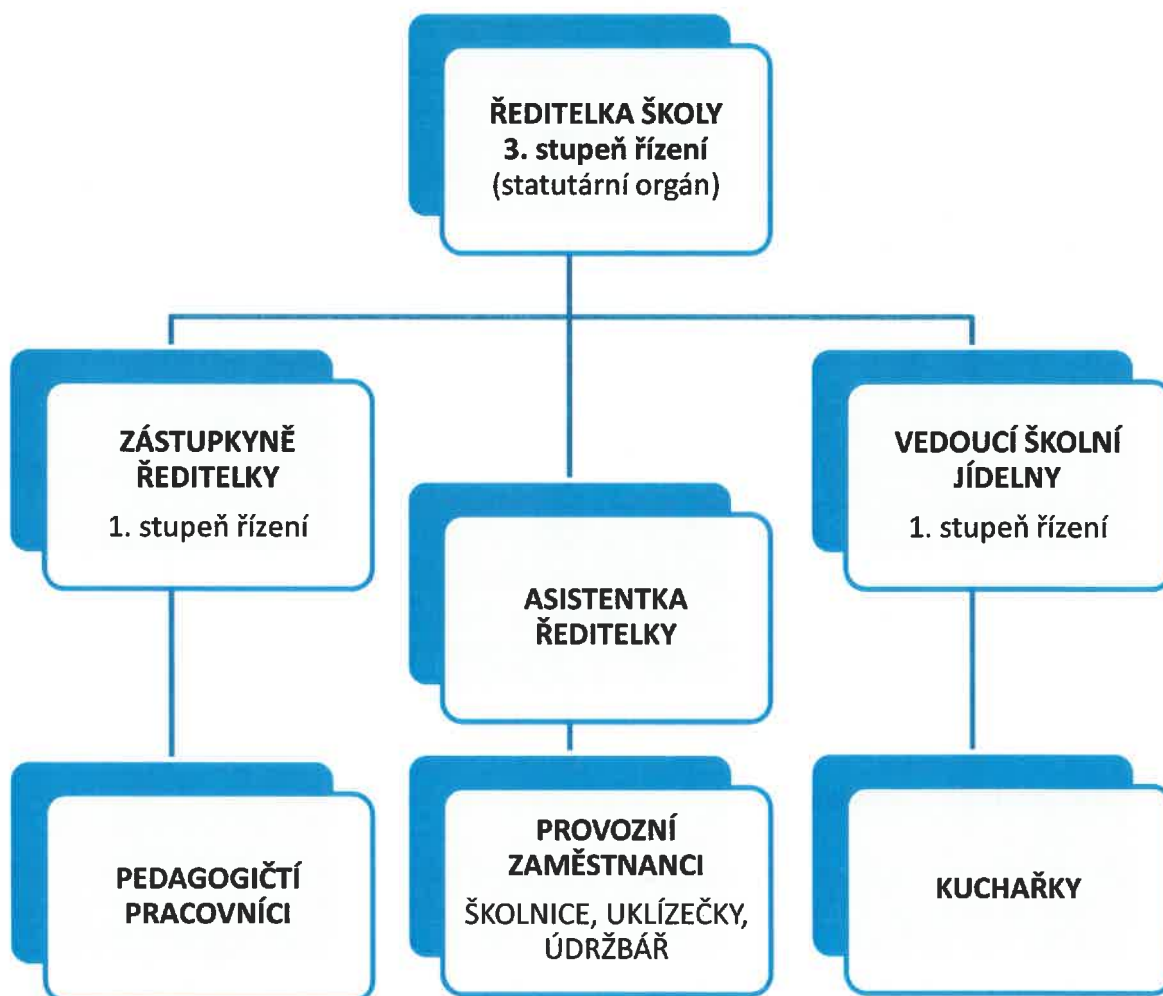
ŘEDITELKA ŠKOLY
3. stupeň řízení
(statutární orgán)

ZÁSTUPKYNĚ ŘEDITELKY
1. stupeň řízení

ASISTENTKA ŘEDITELKY

VEDOUCÍ ŠKOLNÍ JÍDELNY
1. stupeň řízení

PEDAGOGIČTÍ PRACOVNÍCI

PROVOZNÍ ZAMĚSTNANCI
ŠKOLNICE, UKLÍZEČKY, ÚDRŽBÁŘ

KUCHAŘKY